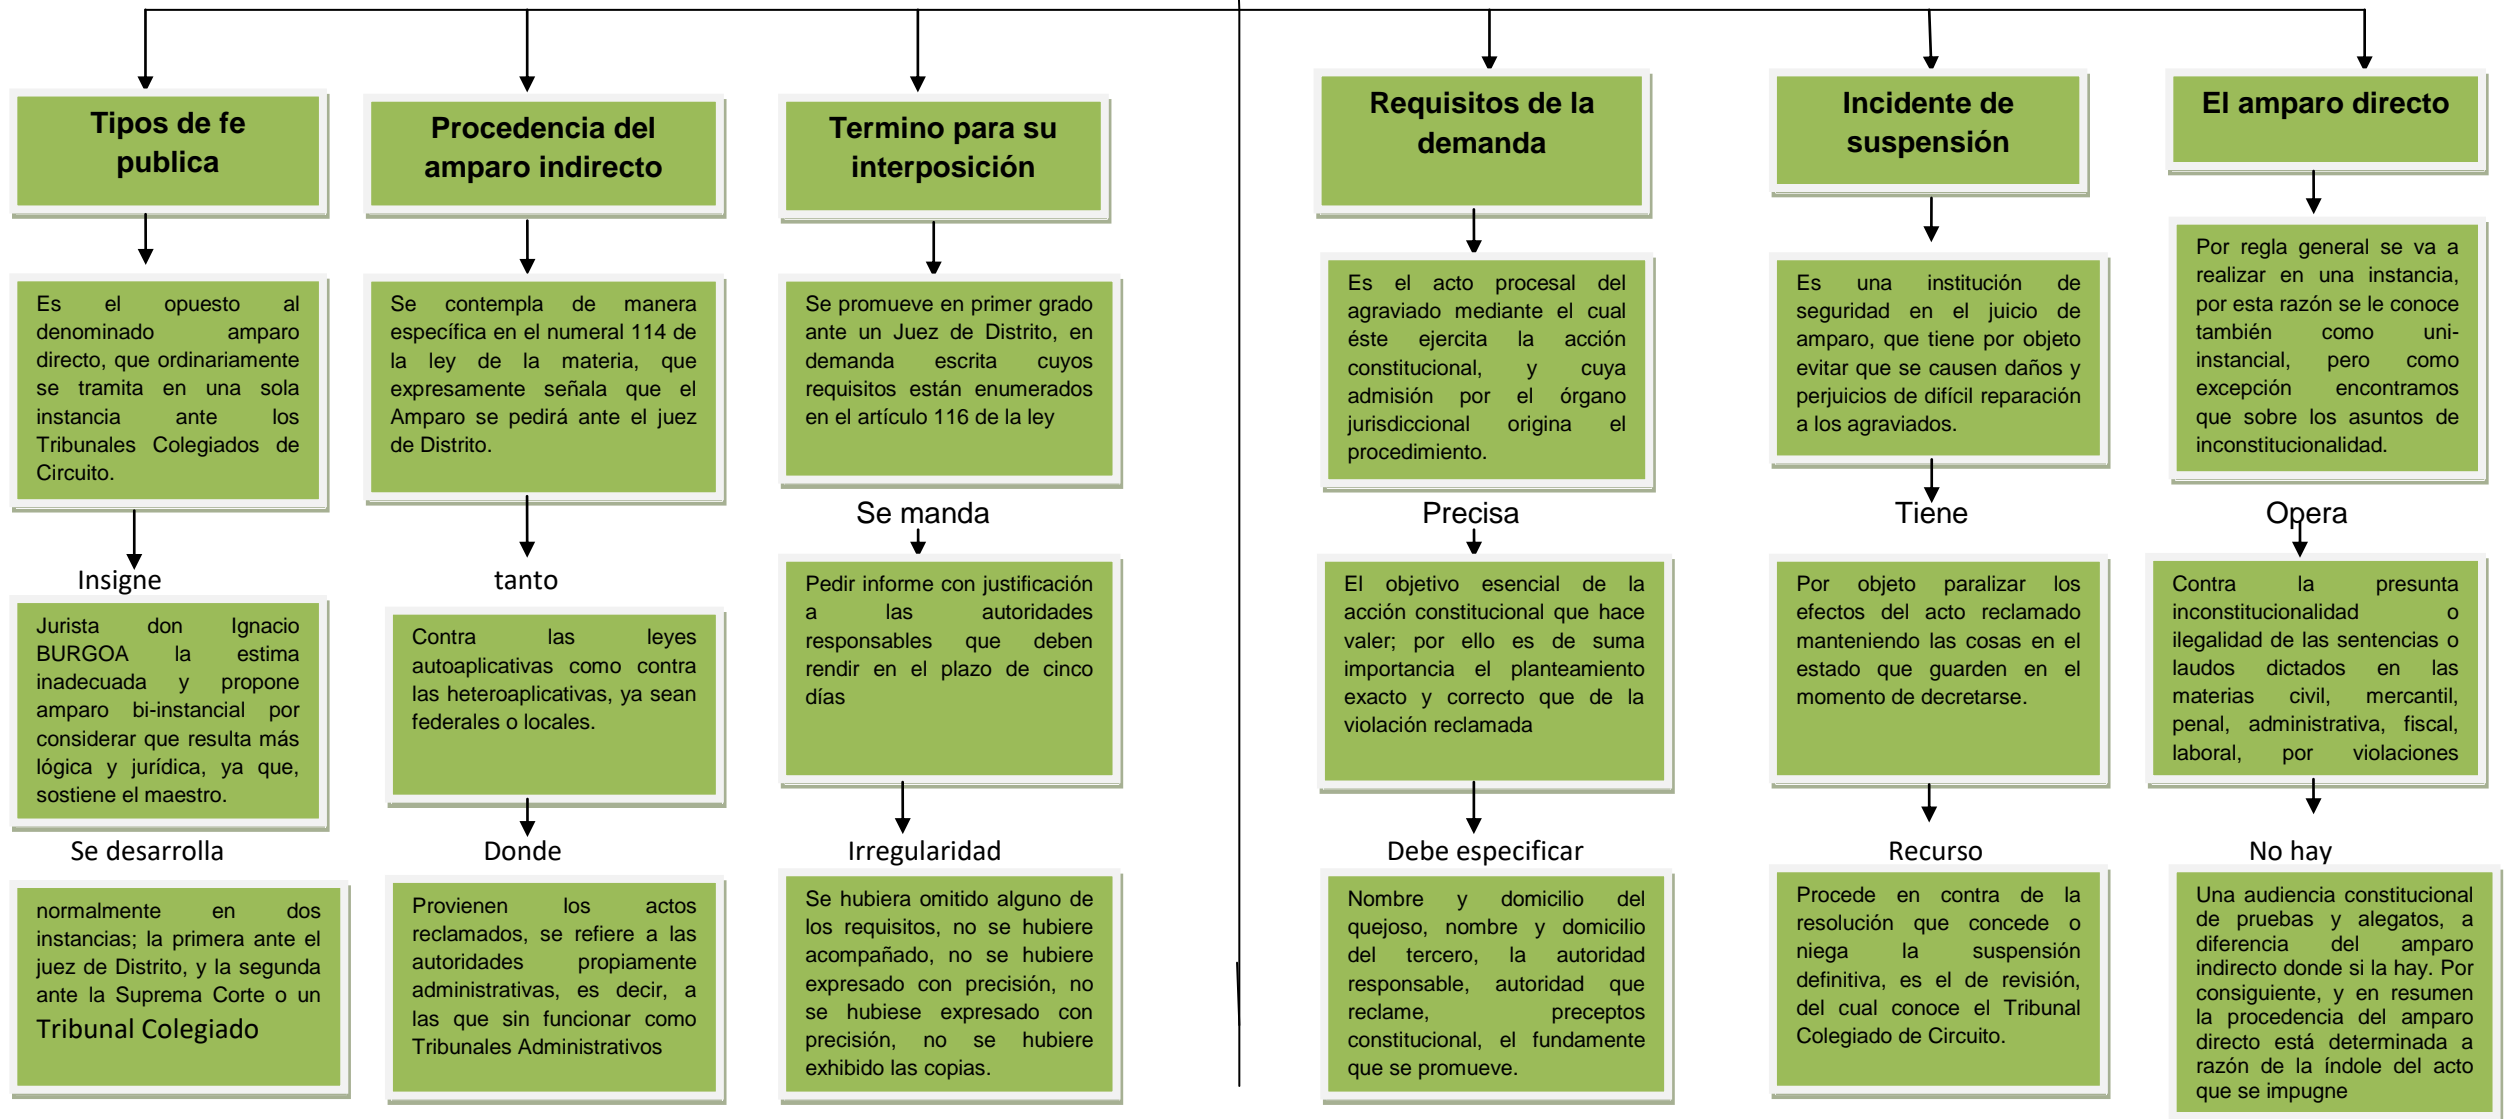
Tipos de fe publica

Es el opuesto al denominado amparo directo, que ordinariamente se tramita en una sola instancia ante los Tribunales Colegiados de Circuito.

Insigne

Jurista don Ignacio BURGOA la estima inadecuada y propone amparo bi-instancial por considerar que resulta más lógica y jurídica, ya que, sostiene el maestro.

Se desarrolla

normalmente en dos instancias; la primera ante el juez de Distrito, y la segunda ante la Suprema Corte o un Tribunal Colegiado

Procedencia del amparo indirecto

Se contempla de manera específica en el numeral 114 de la ley de la materia, que expresamente señala que el Amparo se pedirá ante el juez de Distrito.

tanto

Contra las leyes autoaplicativas como contra las heteroaplicativas, ya sean federales o locales.

Donde

Provienen los actos reclamados, se refiere a las autoridades propiamente administrativas, es decir, a las que sin funcionar como Tribunales Administrativos

Termino para su interposición

Se promueve en primer grado ante un Juez de Distrito, en demanda escrita cuyos requisitos están enumerados en el artículo 116 de la ley

Se manda

Pedir informe con justificación a las autoridades responsables que deben rendir en el plazo de cinco días

Irregularidad

Se hubiera omitido alguno de los requisitos, no se hubiere acompañado, no se hubiere expresado con precisión, no se hubiese expresado con precisión, no se hubiere exhibido las copias.

Requisitos de la demanda

Es el acto procesal del agraviado mediante el cual éste ejercita la acción constitucional, y cuya admisión por el órgano jurisdiccional origina el procedimiento.

Precisa

El objetivo esencial de la acción constitucional que hace valer; por ello es de suma importancia el planteamiento exacto y correcto que de la violación reclamada

Debe especificar

Nombre y domicilio del quejoso, nombre y domicilio del tercero, la autoridad responsable, autoridad que reclame, preceptos constitucional, el fundamente que se promueve.

Incidente de suspensión

Es una institución de seguridad en el juicio de amparo, que tiene por objeto evitar que se causen daños y perjuicios de difícil reparación a los agraviados.

Tiene

Por objeto paralizar los efectos del acto reclamado manteniendo las cosas en el estado que guarden en el momento de decretarse.

Recurso

Procede en contra de la resolución que concede o niega la suspensión definitiva, es el de revisión, del cual conoce el Tribunal Colegiado de Circuito.

El amparo directo

Por regla general se va a realizar en una instancia, por esta razón se le conoce también como uni-instancial, pero como excepción encontramos que sobre los asuntos de inconstitucionalidad.

Opera

Contra la presunta inconstitucionalidad o ilegalidad de las sentencias o laudos dictados en las materias civil, mercantil, penal, administrativa, fiscal, laboral, por violaciones

No hay

Una audiencia constitucional de pruebas y alegatos, a diferencia del amparo indirecto donde si la hay. Por consiguiente, y en resumen la procedencia del amparo directo está determinada a razón de la índole del acto que se impugne